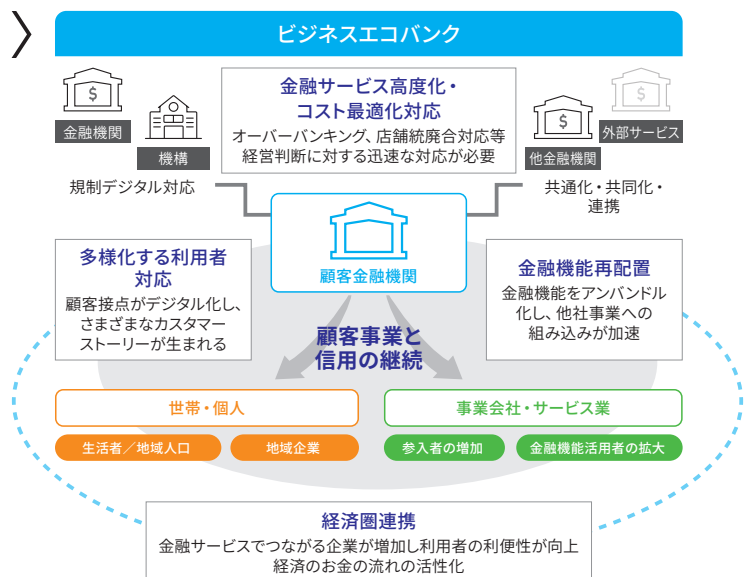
ビジネスエコバンク

金融機関

機構

規制デジタル対応

金融サービス高度化・
コスト最適化対応
オーバーバンキング、店舗統廃合対応等
経営判断に対する迅速な対応が必要

他金融機関

外部サービス

共通化・共同化・
連携

顧客金融機関

多様化する利用者
対応
顧客接点がデジタル化し、
さまざまなカスタマー
ストーリーが生まれる

金融機能再配置
金融機能をアンバンドル
化し、他社事業への
組み込みが加速

顧客事業と
信用の継続

世帯・個人

生活者／地域人口

地域企業

事業会社・サービス業

参入者の増加

金融機能活用者の拡大

経済圏連携
金融サービスでつながる企業が増加し利用者の利便性が向上
経済のお金の流れの活性化